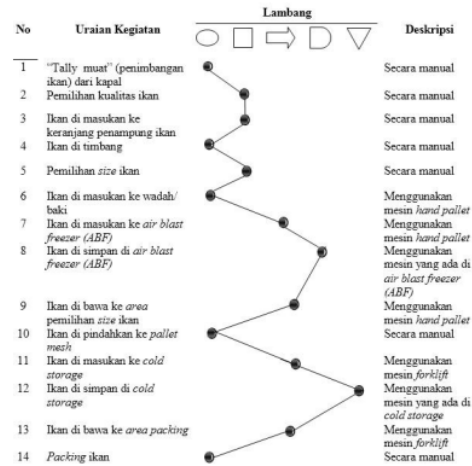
| No | Uraian Kegiatan | Lambang | Deskripsi |
|---|---|---|---|
| 1 | "Tally muat" (penimbangan ikan) dari kapal | | Secara manual |
| 2 | Pemilihan kualitas ikan | | Secara manual |
| 3 | Ikan di masukan ke keranjang penampung ikan | | Secara manual |
| 4 | Ikan di timbang | | Secara manual |
| 5 | Pemilihan *size* ikan | | Secara manual |
| 6 | Ikan di masukan ke wadah/ baki | | Menggunakan mesin *hand pallet* |
| 7 | Ikan di masukan ke *air blast freezer (ABF)* | | Menggunakan mesin *hand pallet* |
| 8 | Ikan di simpan di *air blast freezer (ABF)* | | Menggunakan mesin yang ada di *air blast freezer (ABF)* |
| 9 | Ikan di bawa ke *area* pemilihan *size* ikan | | Menggunakan mesin *hand pallet* |
| 10 | Ikan di pindahkan ke *pallet mesh* | | Secara manual |
| 11 | Ikan di masukan ke *cold storage* | | Menggunakan mesin *forklift* |
| 12 | Ikan di simpan di *cold storage* | | Menggunakan mesin yang ada di *cold storage* |
| 13 | Ikan di bawa ke *area packing* | | Menggunakan mesin *forklift* |
| 14 | *Packing* ikan | | Secara manual |